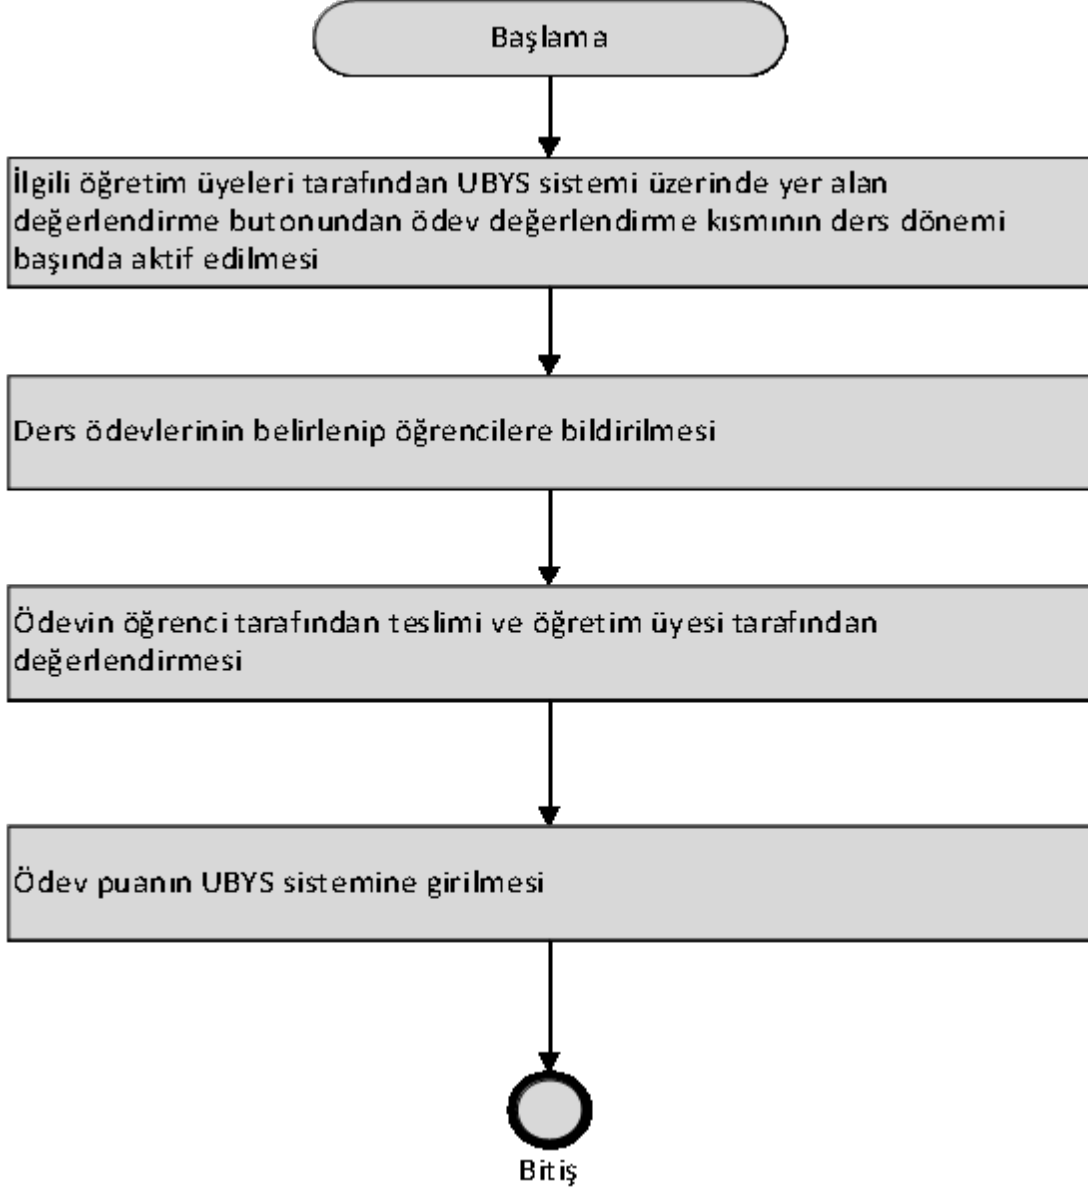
Başlama

İlgili öğretim üyeleri tarafından UBYS sistemi üzerinde yer alan değerlendirme butonundan ödev değerlendirme kısmının ders dönemi başında aktif edilmesi

Ders ödevlerinin belirlenip öğrencilere bildirilmesi

Ödevin öğrenci tarafından teslimi ve öğretim üyesi tarafından değerlendirmesi

Ödev puanın UBYS sistemine girilmesi

Bitiş